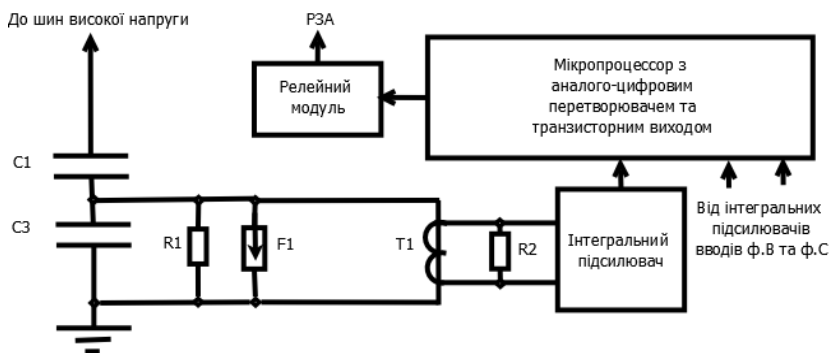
До шин високої напруги

РЗА

Релейний модуль

Мікропроцессор з аналого-цифровим перетворювачем та транзисторним виходом

C1

C3

R1

F1

T1

R2

Інтегральний підсилювач

Від інтегральних підсилювачів вводів ф.В та ф.С